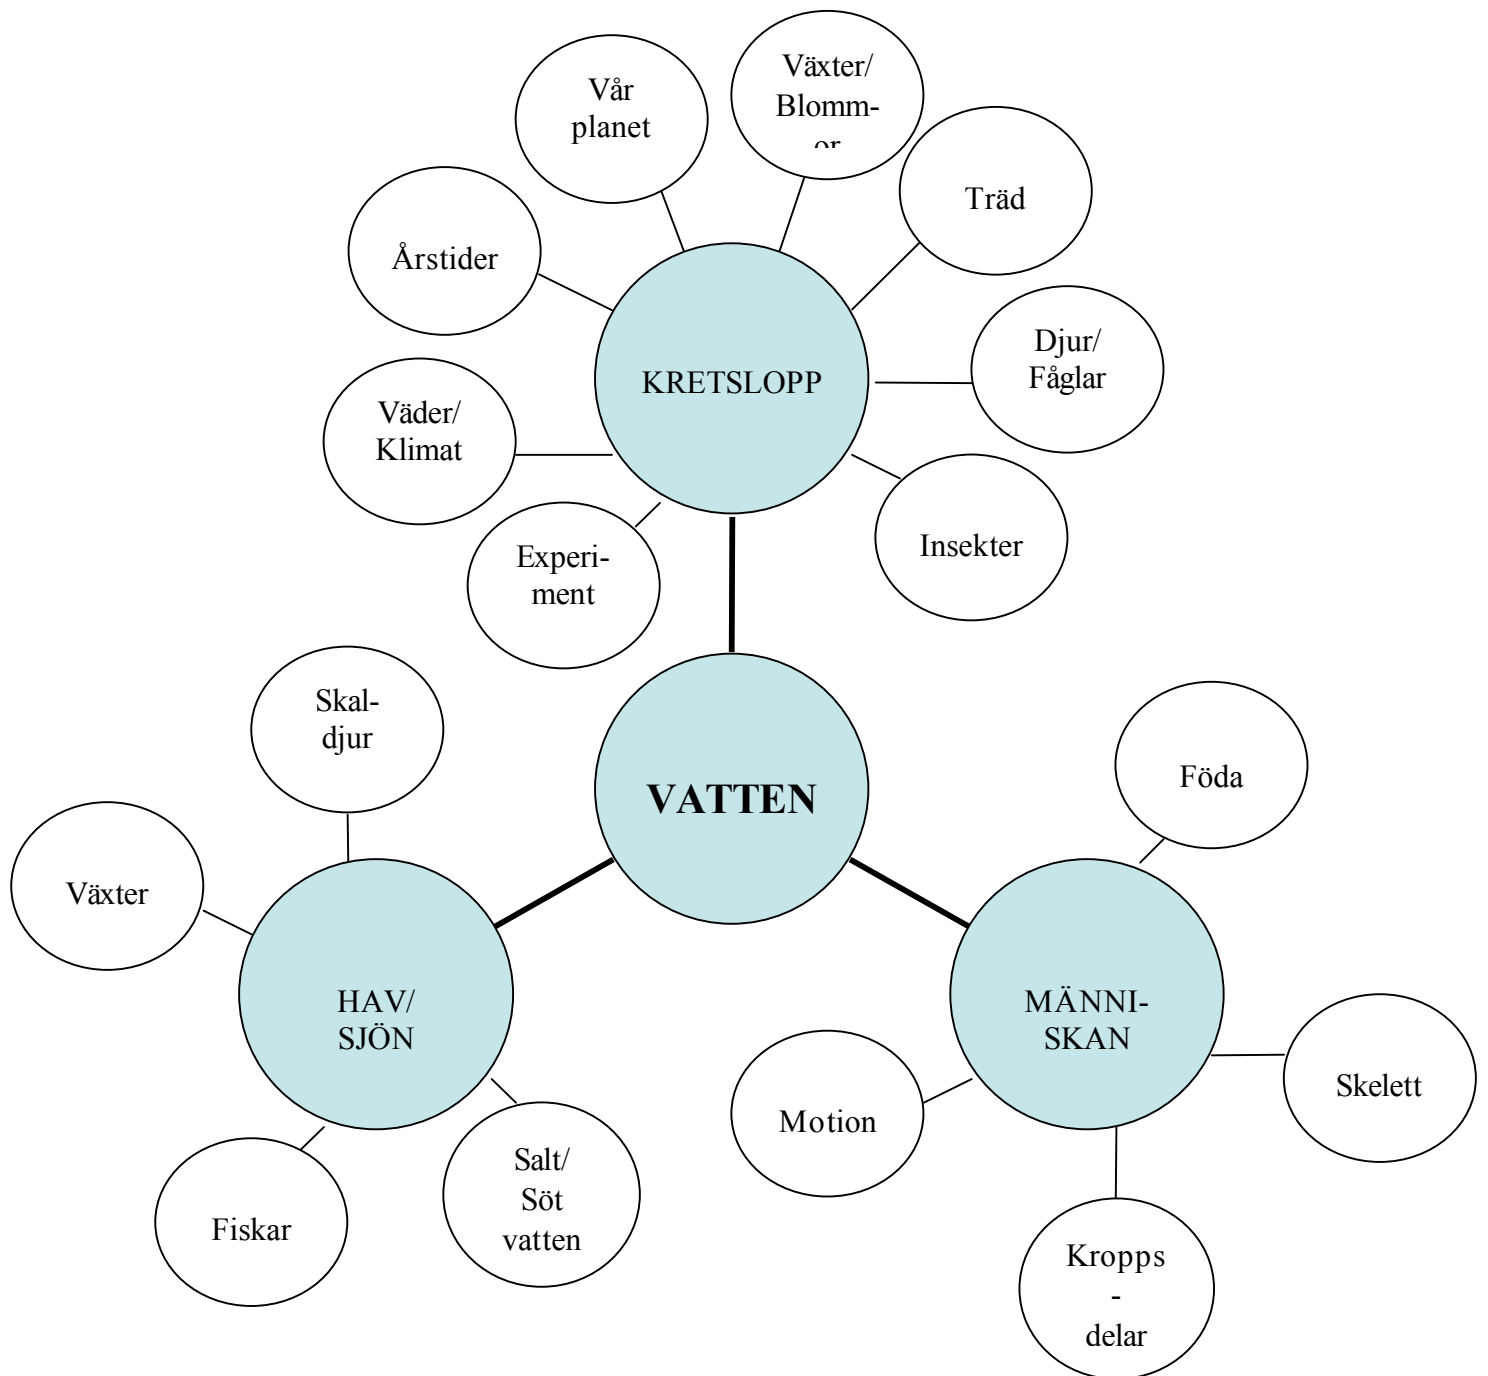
Vår planet

Växter/ Blomm-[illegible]

Träd

Årstider

KRETSLOPP

Djur/ Fåglar

Väder/ Klimat

Insekter

Experiment

Skaldjur

VATTEN

Föda

Växter

HAV/ SJÖN

MÄNNISKAN

Skelett

Motion

Fiskar

Salt/ Söt vatten

Kropps - delar